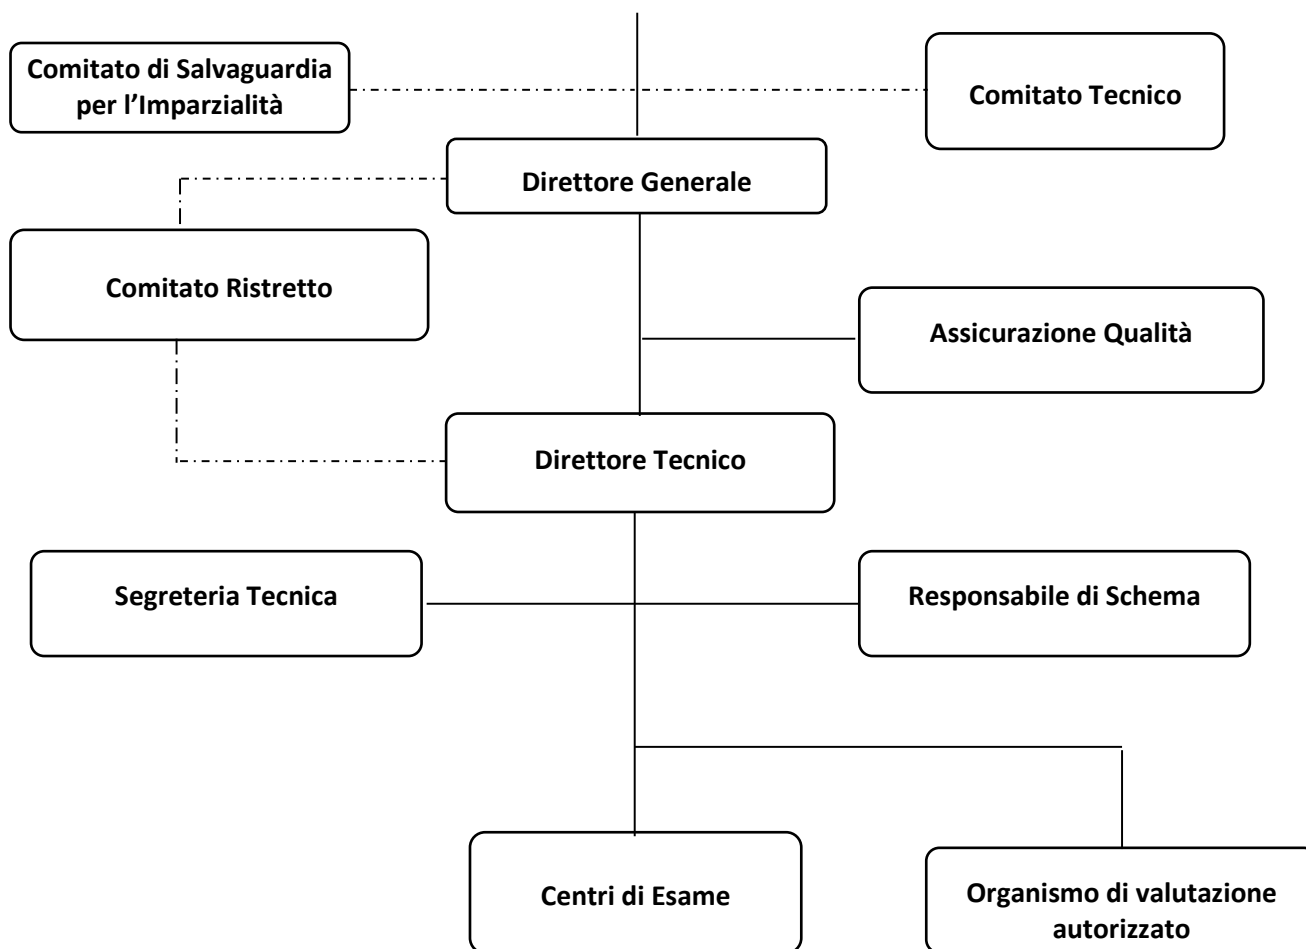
Comitato di Salvaguardia per l'Imparzialità

Comitato Tecnico

Direttore Generale

Comitato Ristretto

Assicurazione Qualità

Direttore Tecnico

Segreteria Tecnica

Responsabile di Schema

Centri di Esame

Organismo di valutazione autorizzato